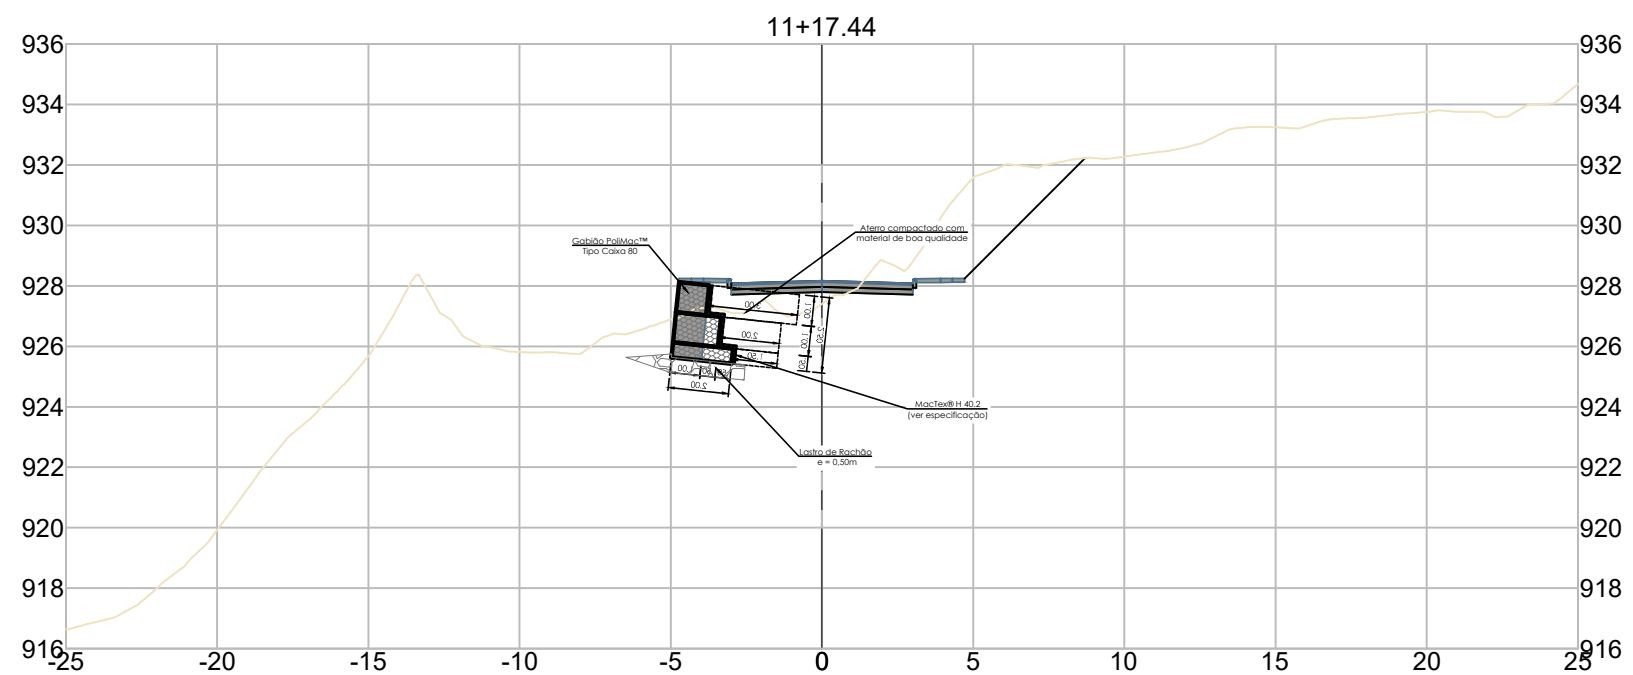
11+17.44

936
934
932
930
928
926
924
922
920
918
916

936
934
932
930
928
926
924
922
920
918
916

-25 -20 -15 -10 -5 0 5 10 15 20 25

Gabião PoliMac™
Tipo Caixa 80

Aterro compactado com
material de boa qualidade

3.00
2.00
1.50
1.00
1.00
.50
2.50
1.00
.50
.50
2.00

MacTex® H 40.2
(ver especificação)

Lastro de Rachão
e = 0,50m